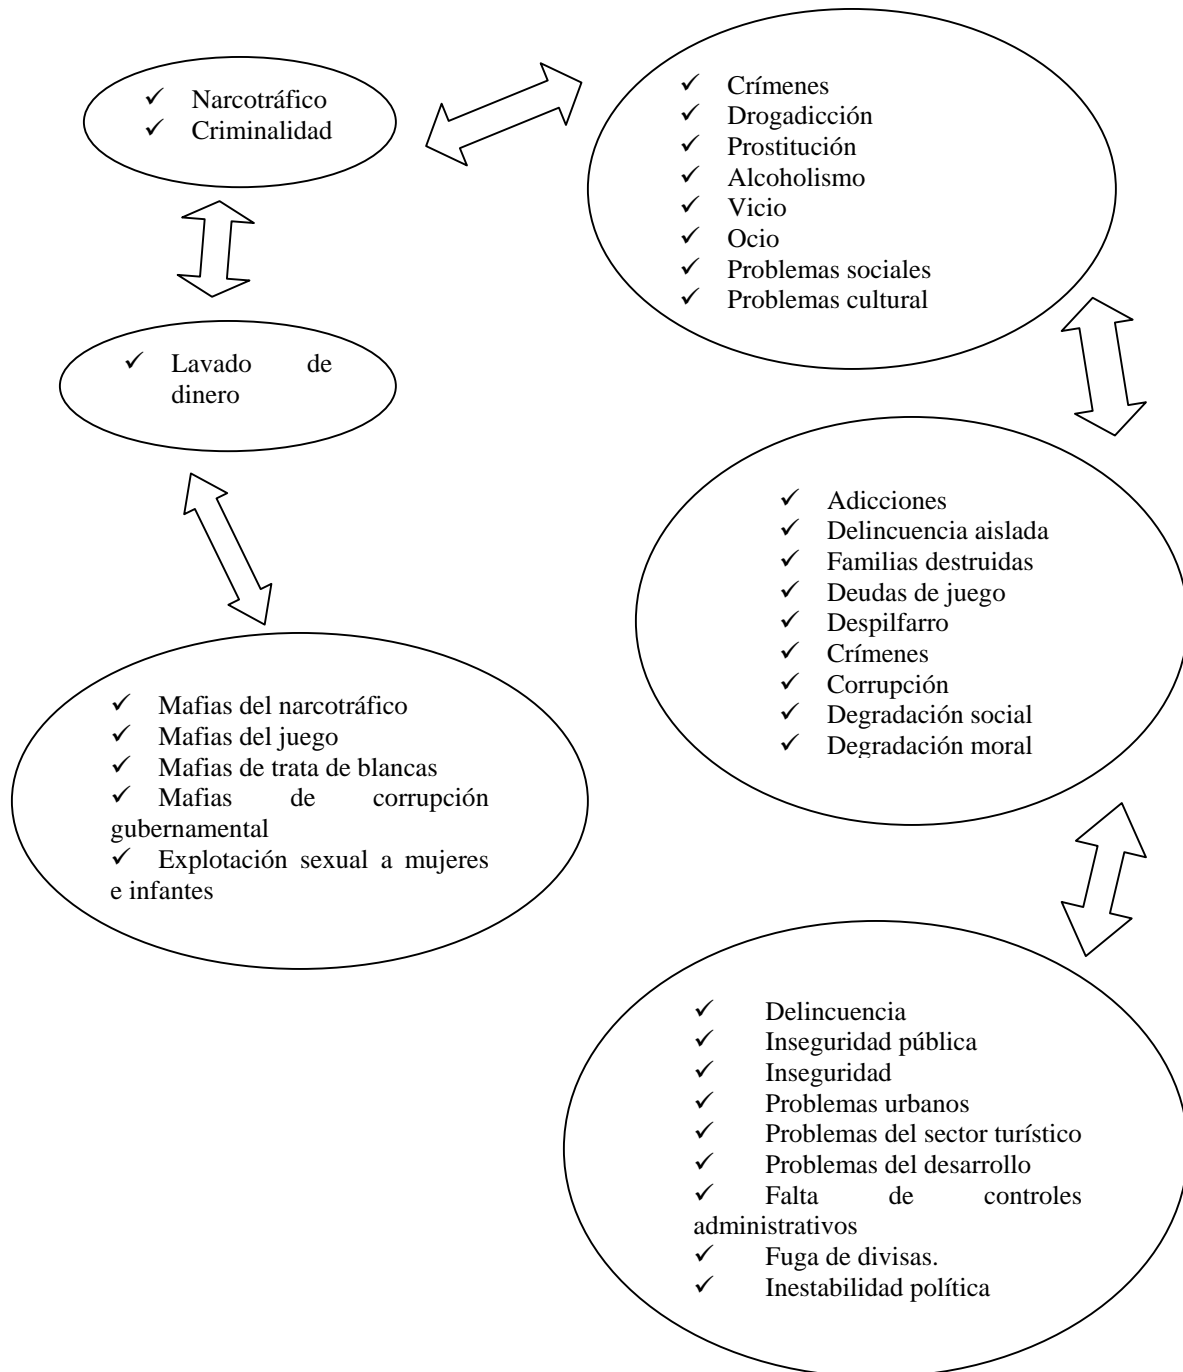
✓ Narcotráfico
✓ Criminalidad

✓ Crímenes
✓ Drogadicción
✓ Prostitución
✓ Alcoholismo
✓ Vicio
✓ Ocio
✓ Problemas sociales
✓ Problemas cultural

✓ Lavado de dinero

✓ Adicciones
✓ Delincuencia aislada
✓ Familias destruidas
✓ Deudas de juego
✓ Despilfarro
✓ Crímenes
✓ Corrupción
✓ Degradación social
✓ Degradación moral

✓ Mafias del narcotráfico
✓ Mafias del juego
✓ Mafias de trata de blancas
✓ Mafias de corrupción gubernamental
✓ Explotación sexual a mujeres e infantes

✓ Delincuencia
✓ Inseguridad pública
✓ Inseguridad
✓ Problemas urbanos
✓ Problemas del sector turístico
✓ Problemas del desarrollo
✓ Falta de controles administrativos
✓ Fuga de divisas.
✓ Inestabilidad política